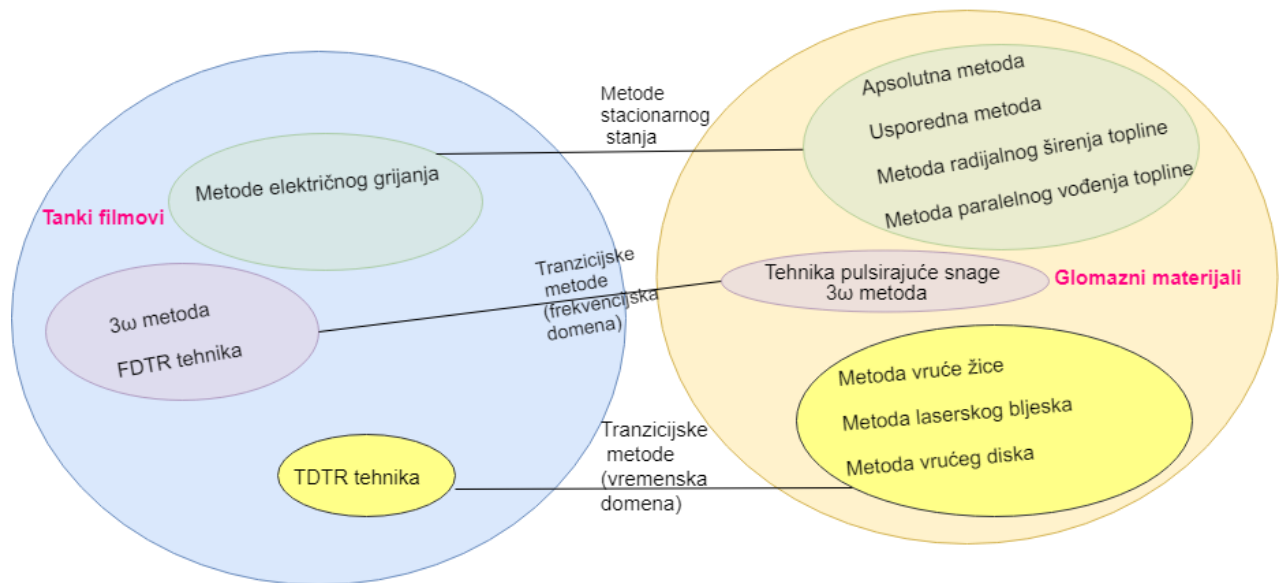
Tanki filmovi

Metode električnog grijanja

Metode stacionarnog stanja

Apsolutna metoda

Usporedna metoda

Metoda radijalnog širenja topline

Metoda paralelnog vođenja topline

Tranzicijske metode (frekvencijska domena)

3ω metoda

FDTR tehnika

Tehnika pulsirajuće snage
3ω metoda

Glomazni materijali

Metoda vruće žice

Metoda laserskog bljeska

Metoda vrućeg diska

Tranzicijske metode (vremenska domena)

TDTR tehnika